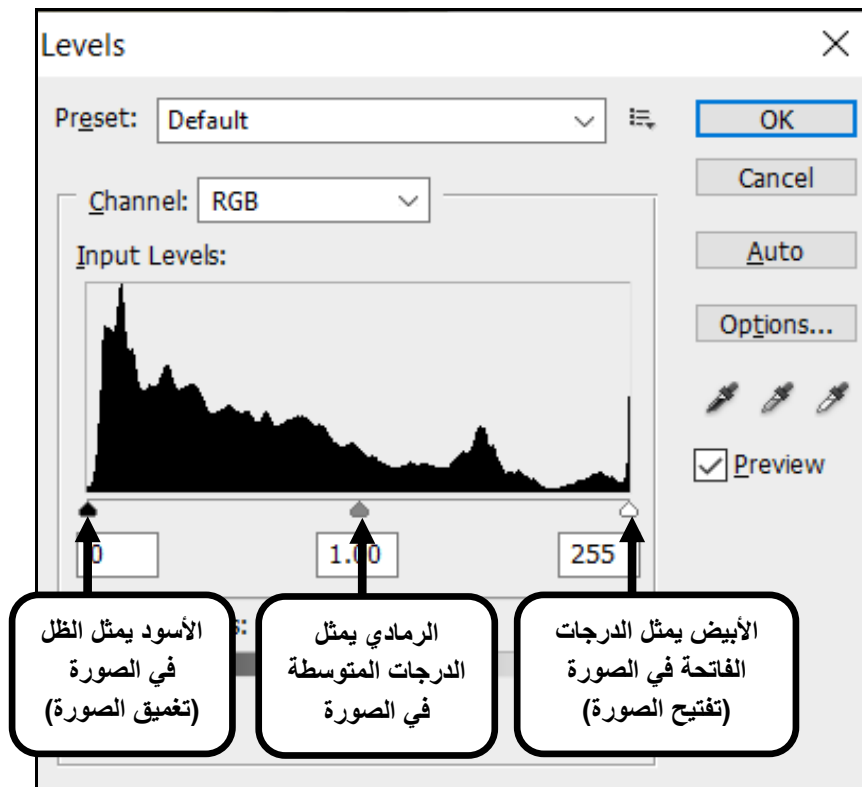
Levels

Preset: Default

OK

Cancel

Auto

Options...

Channel: RGB

Input Levels:

Preview

0

1.00

255

الأسود يمثل الظل في الصورة (تغميق الصورة)

الرمادي يمثل الدرجات المتوسطة في الصورة

الأبيض يمثل الدرجات الفاتحة في الصورة (تفتيح الصورة)